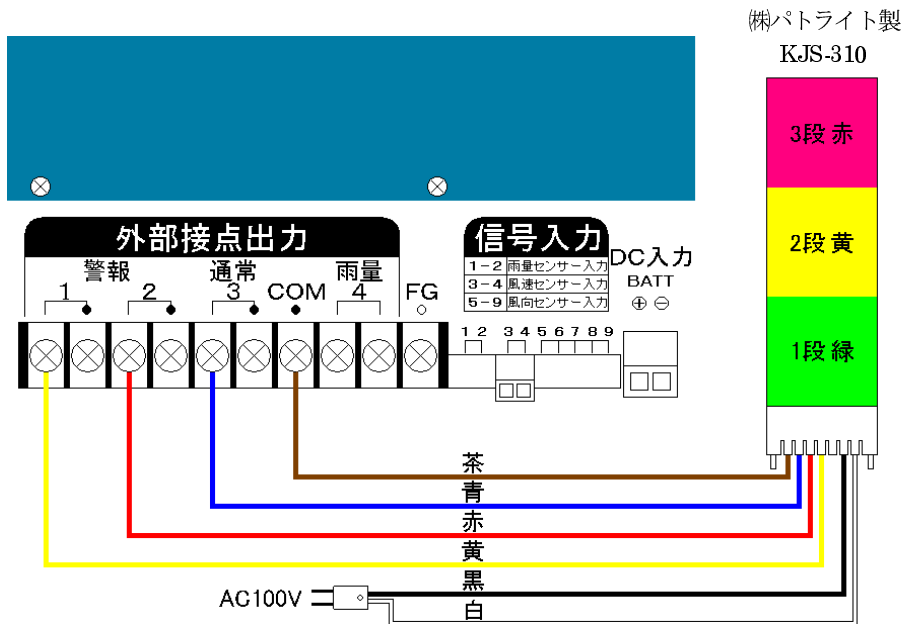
㈱パトライト製
KJS-310

3段 赤

2段 黄

1段 緑

外部接点出力
警報
1
2
通常
3
COM
雨量
4
FG

信号入力
| 1－2 | 雨量センサー入力 |
|---|---|
| 3－4 | 風速センサー入力 |
| 5－9 | 風向センサー入力 |

DC入力
BATT
⊕ ⊖

1 2 3 4 5 6 7 8 9

茶
青
赤
黄
黒
白

AC100V